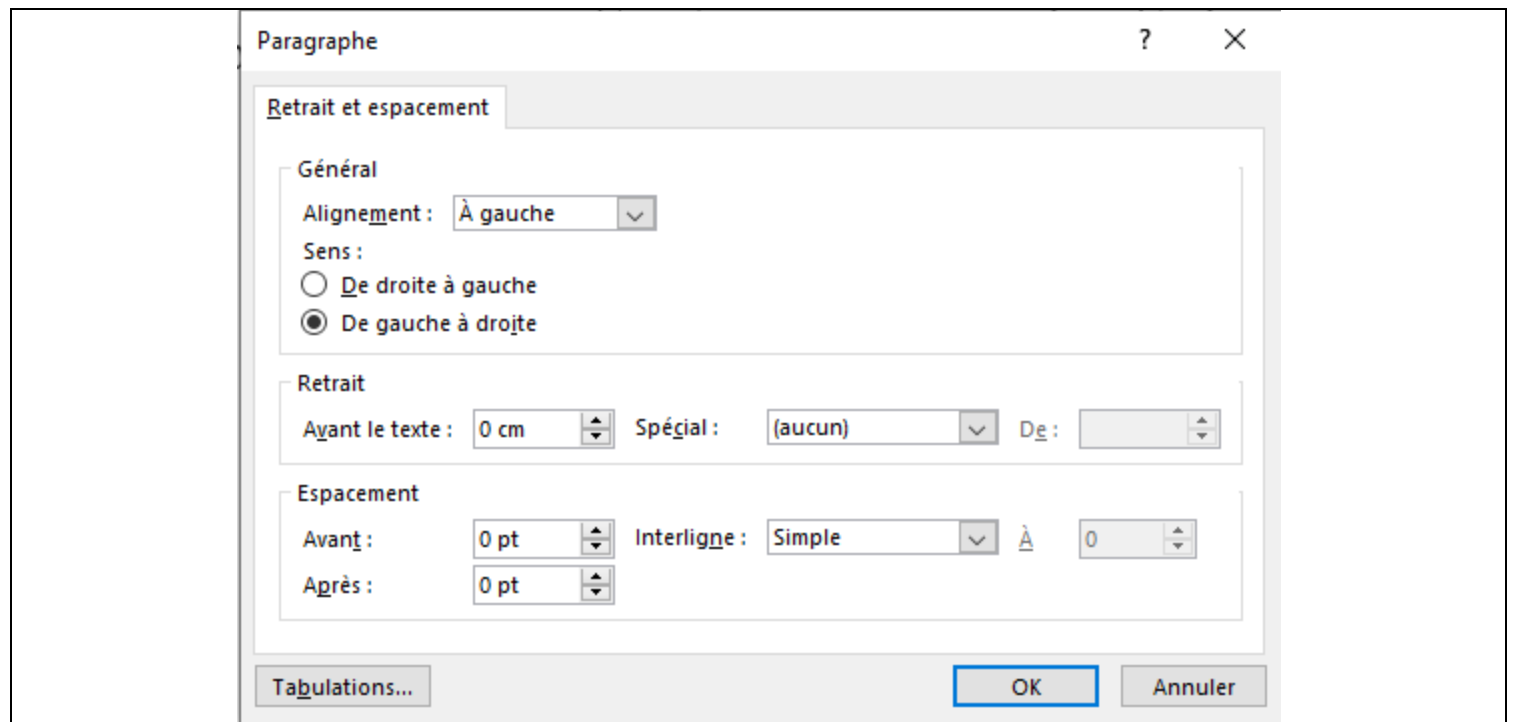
Paragraphe

?

Retrait et espacement

Général

Alignement : À gauche

Sens :

De droite à gauche

De gauche à droite

Retrait

Avant le texte : 0 cm

Spécial : (aucun)

De :

Espacement

Avant : 0 pt

Interligne : Simple

À 0

Après : 0 pt

Tabulations...

OK

Annuler